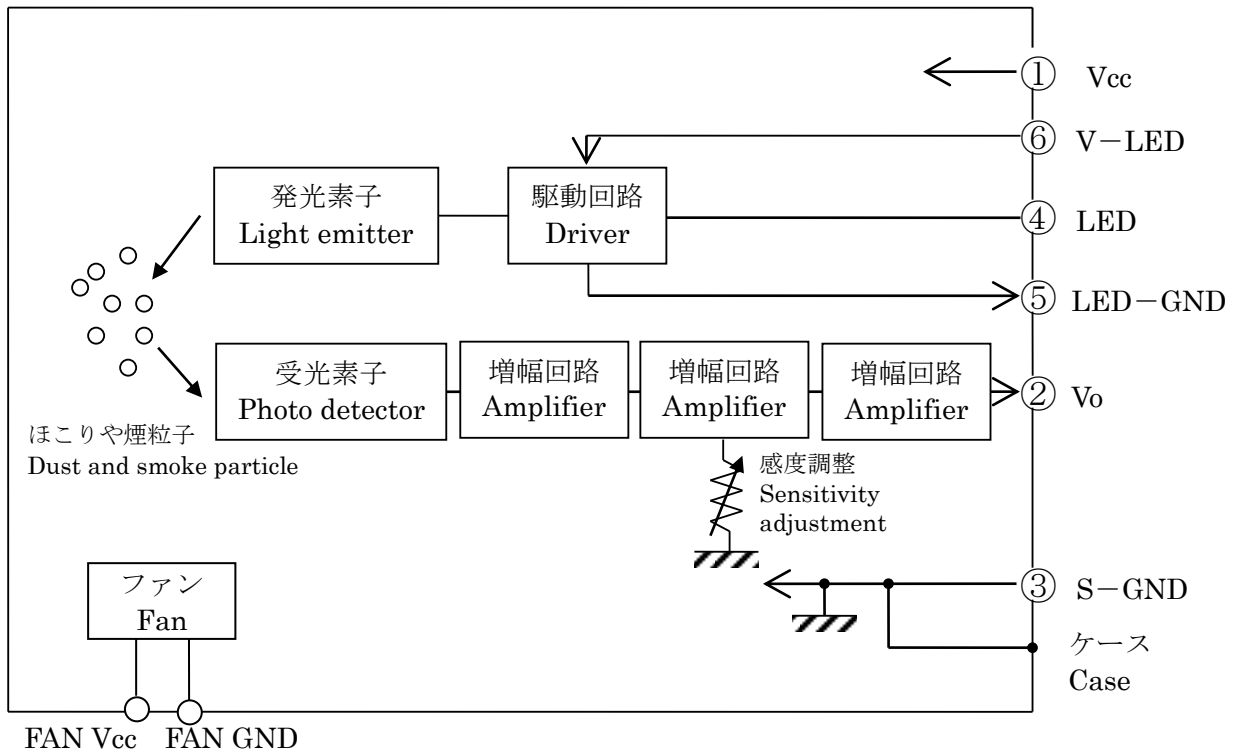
① Vcc

⑥ V－LED

発光素子
Light emitter

駆動回路
Driver

④ LED

⑤ LED－GND

受光素子
Photo detector

増幅回路
Amplifier

増幅回路
Amplifier

増幅回路
Amplifier

② Vo

ほこりや煙粒子
Dust and smoke particle

感度調整
Sensitivity adjustment

ファン
Fan

③ S－GND

ケース
Case

FAN Vcc FAN GND